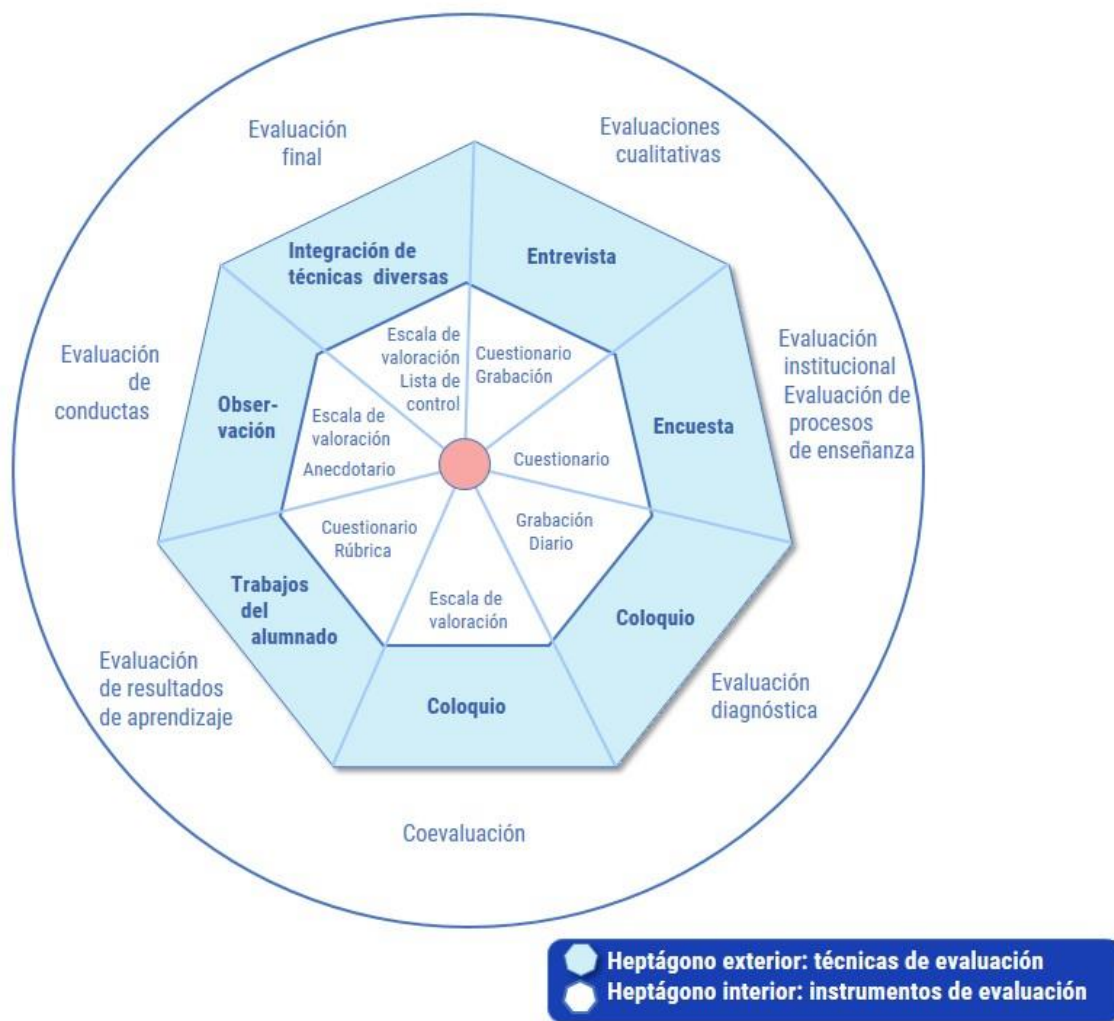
Evaluación final

Evaluaciones cualitativas

Integración de técnicas diversas

Entrevista

Escala de valoración Lista de control

Cuestionario Grabación

Evaluación institucional Evaluación de procesos de enseñanza

Evaluación de conductas

Observación

Escala de valoración Anecdotario

Encuesta

Cuestionario

Cuestionario Rúbrica

Grabación Diario

Trabajos del alumnado

Escala de valoración

Coloquio

Evaluación de resultados de aprendizaje

Coloquio

Evaluación diagnóstica

Coevaluación

Heptágono exterior: técnicas de evaluación
Heptágono interior: instrumentos de evaluación